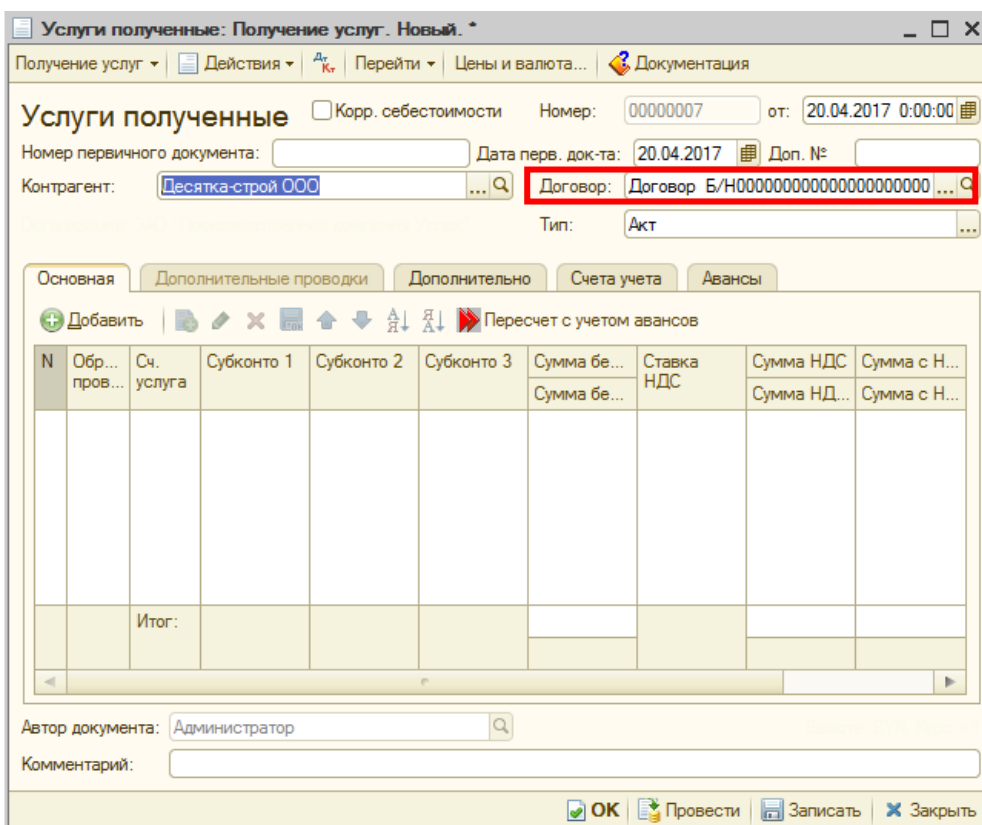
Услуги полученные: Получение услуг. Новый. *

Получение услуг ▾ | Действия ▾ | $^{Дт}_{Кт}$ | Перейти ▾ | Цены и валюта... | Документация

Услуги полученные
Корр. себестоимости
Номер: 00000007
от: 20.04.2017 0:00:00
Номер первичного документа:
Дата перв. док-та: 20.04.2017
Доп. №
Контрагент: Десятка-строй ООО
Договор: Договор Б/Н00000000000000000000
Тип: Акт

Основная | Дополнительные проводки | Дополнительно | Счета учета | Авансы

Добавить
Пересчет с учетом авансов

| N | Обр... пров... | Сч. услуга | Субконто 1 | Субконто 2 | Субконто 3 | Сумма бе... / Сумма бе... | Ставка НДС | Сумма НДС / Сумма НД... | Сумма с Н... / Сумма с Н... |
|---|---|---|---|---|---|---|---|---|---|
| | | Итог: | | | | | | | |

Автор документа: Администратор
Комментарий:

OK | Провести | Записать | Закрыть